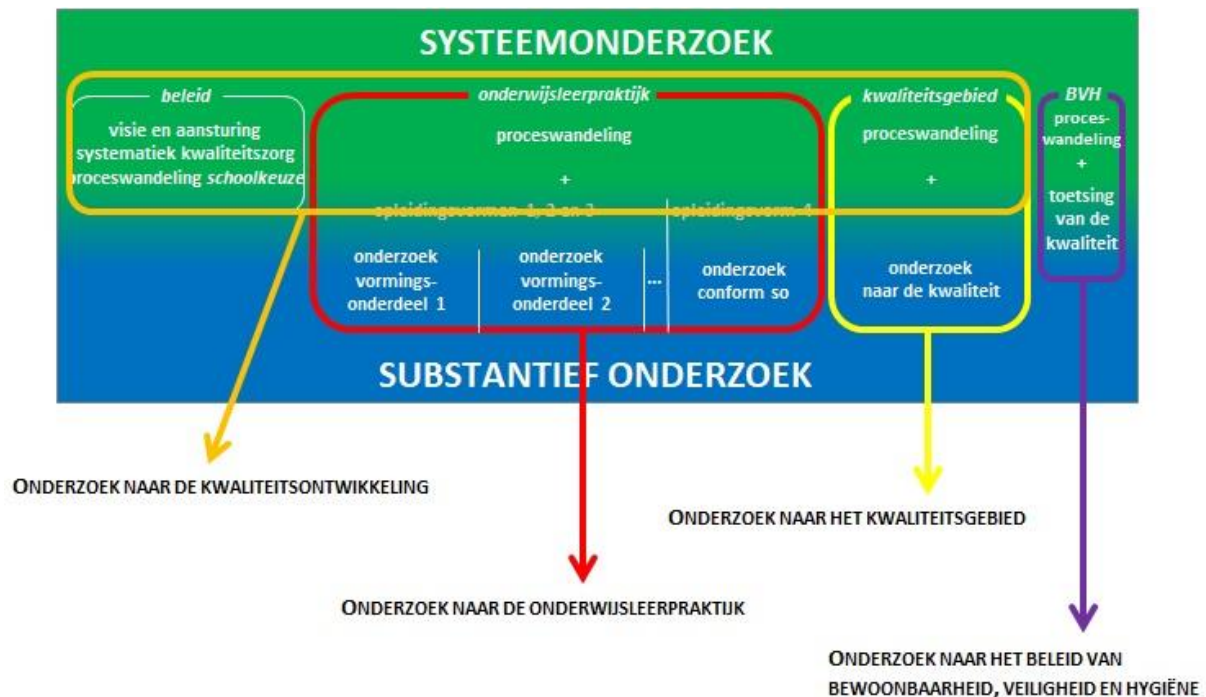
SYSTEEMONDERZOEK

beleid
visie en aansturing
systematiek kwaliteitszorg
proceswandeling schoolkeuze

onderwijsleerpraktijk
proceswandeling
+
opleidingsvormen 1, 2 en 3
onderzoek vormingsonderdeel 1
onderzoek vormingsonderdeel 2
...
opleidingsvorm 4
onderzoek conform so

kwaliteitsgebied
proceswandeling
+
onderzoek naar de kwaliteit

BVH
proceswandeling
+
toetsing van de kwaliteit

SUBSTANTIEF ONDERZOEK

ONDERZOEK NAAR DE KWALITEITSONTWIKKELING

ONDERZOEK NAAR HET KWALITEITSGEBIED

ONDERZOEK NAAR DE ONDERWIJSLEERPRAKTIJK

ONDERZOEK NAAR HET BELEID VAN BEWOONBAARHEID, VEILIGHEID EN HYGIËNE